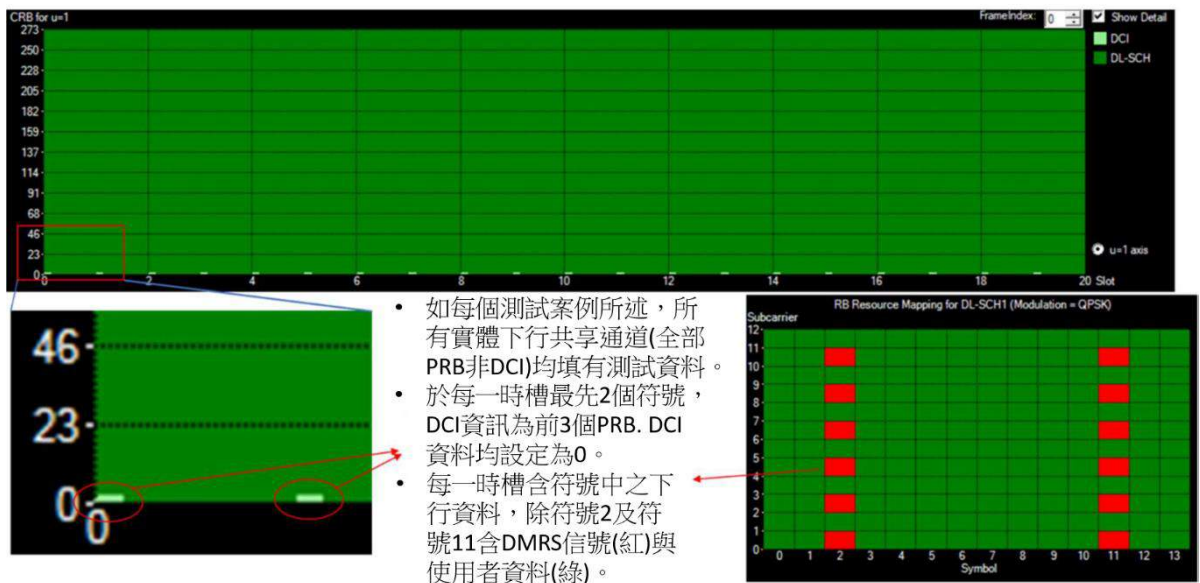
CRB for u=1

FrameIndex: 0

Show Detail

DCI

DL-SCH

273
250
228
205
182
159
137
114
91
68
46
23
0

0 2 4 6 8 10 12 14 16 18 20 Slot

u=1 axis

46
23
0
0

• 如每個測試案例所述，所有實體下行共享通道(全部PRB非DCI)均填有測試資料。
• 於每一時槽最先2個符號，DCI資訊為前3個PRB. DCI資料均設定為0。
• 每一時槽含符號中之下行資料，除符號2及符號11含DMRS信號(紅)與使用者資料(綠)。

RB Resource Mapping for DL-SCH1 (Modulation = QPSK)

Subcarrier

12
11
10
9
8
7
6
5
4
3
2
1
0

0 1 2 3 4 5 6 7 8 9 10 11 12 13
Symbol